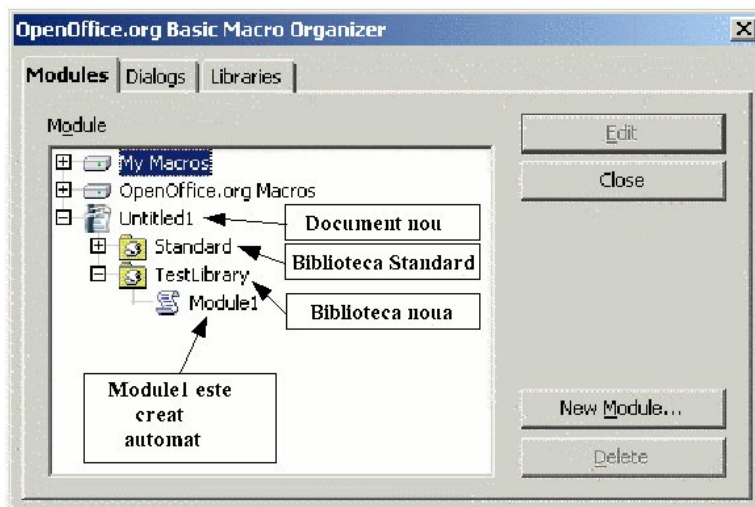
OpenOffice.org Basic Macro Organizer

Modules
Dialogs
Libraries

Module

My Macros
OpenOffice.org Macros
Untitled1
Standard
TestLibrary
Module1

Document nou
Biblioteca Standard
Biblioteca noua
Module1 este creat automat

Edit
Close
New Module...
Delete